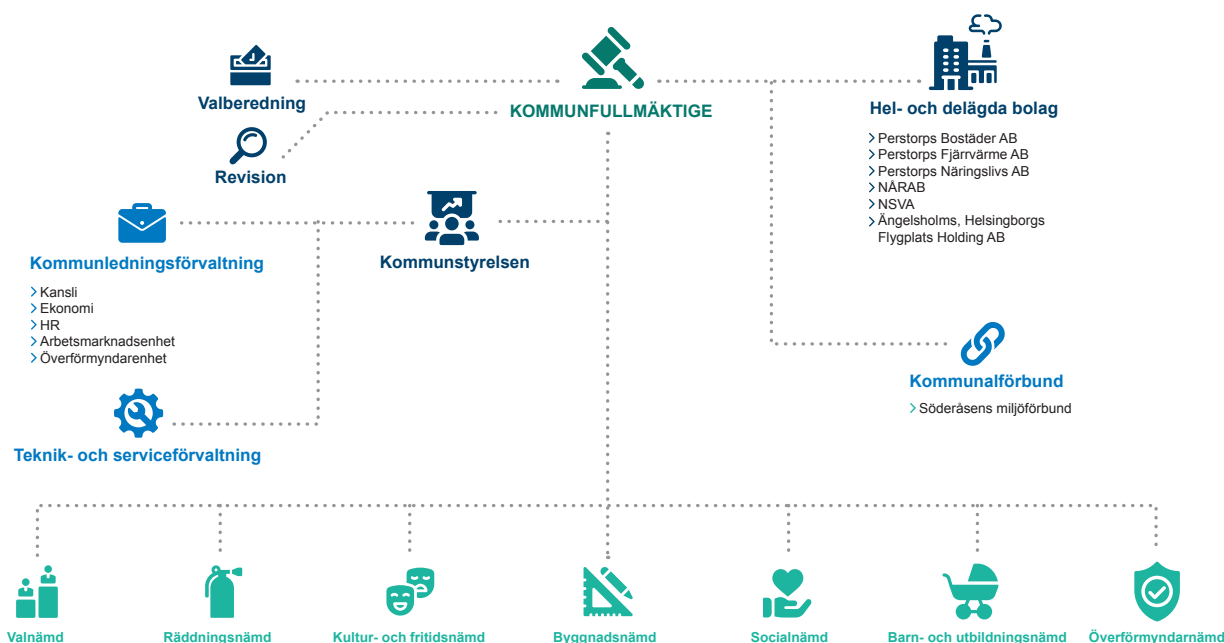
Valberedning

KOMMUNFULLMÄKTIGE

Hel- och delägda bolag

Perstorps Bostäder AB
Perstorps Fjärrvärme AB
Perstorps Näringslivs AB
NÄRAB
NSVA
Ängelsholms, Helsingborgs Flygplats Holding AB

Revision

Kommunledningsförvaltning

Kansli
Ekonomi
HR
Arbetsmarknadsenhet
Överförmyndarenhet

Kommunstyrelsen

Kommunalförbund

Söderåsens miljöförbund

Teknik- och serviceförvaltning

Valnämd

Räddningsnämd

Kultur- och fritidsnämd

Byggnadsnämd

Socialnämd

Barn- och utbildningsnämd

Överförmyndarnämd